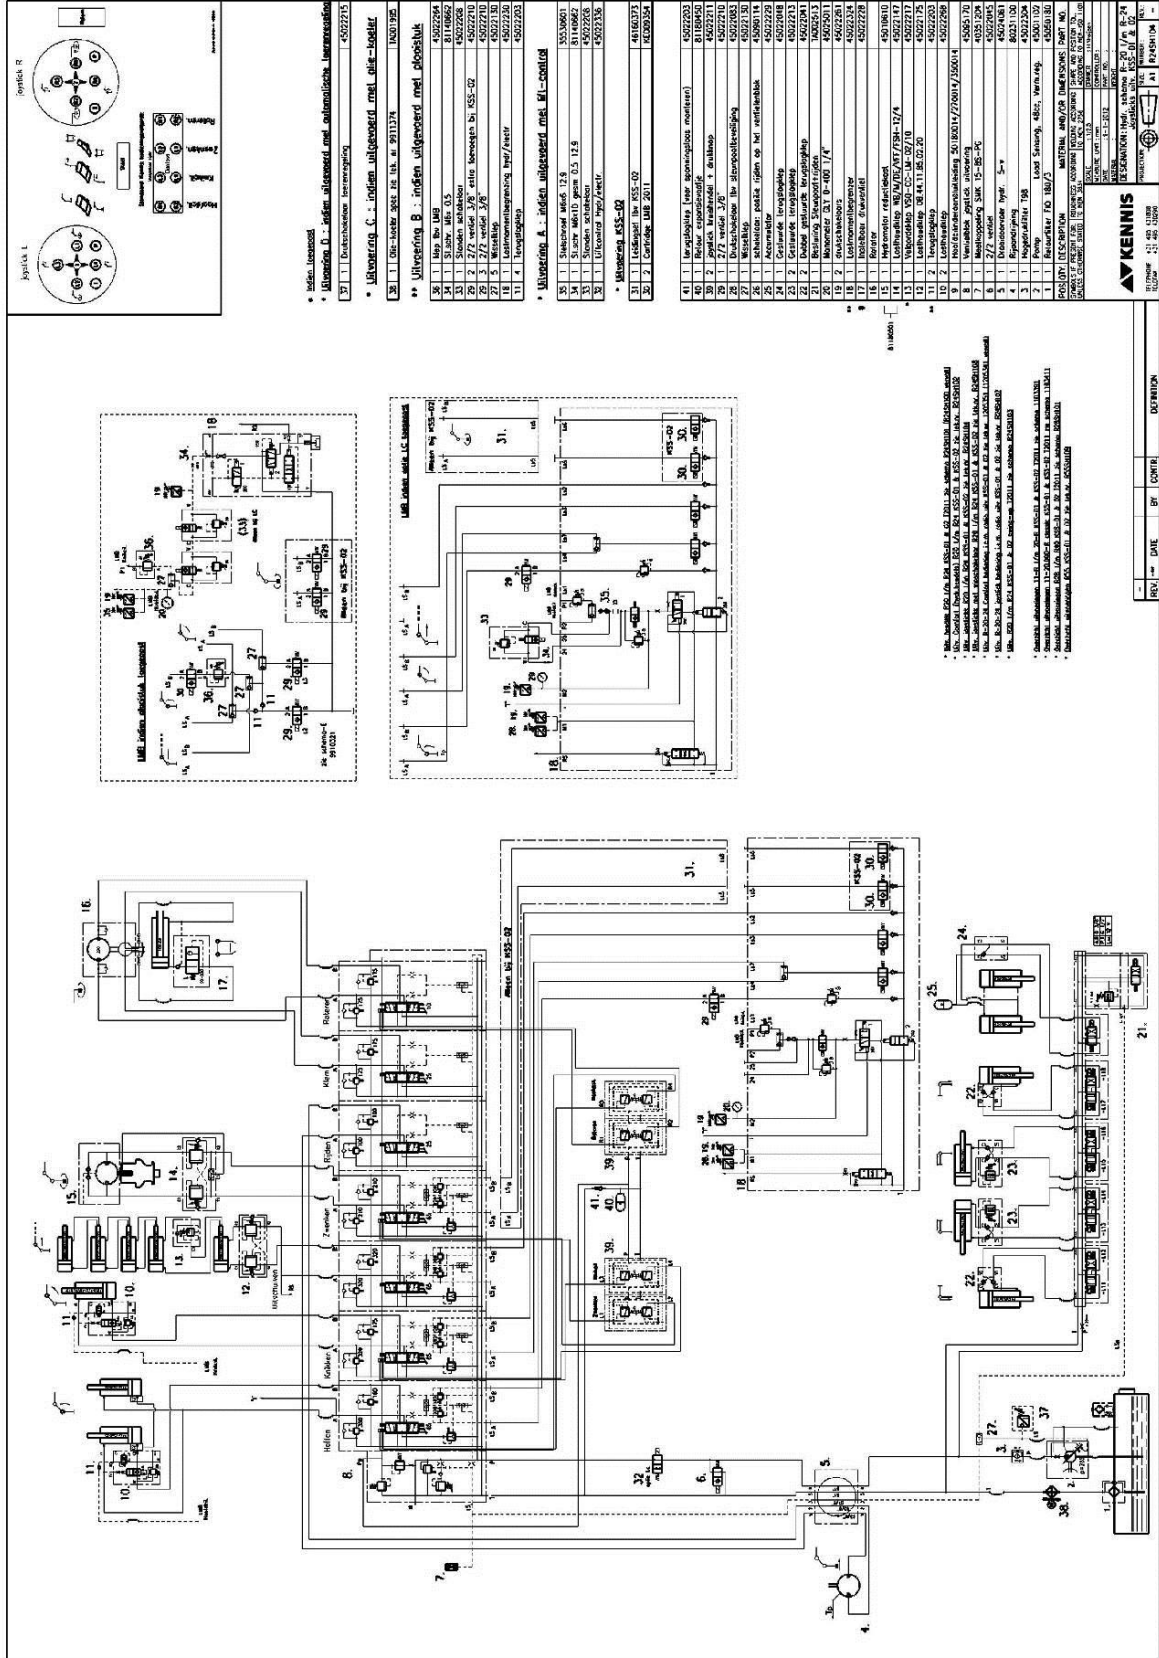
Joystick L

Joystick R

Uitvoering D : indien uitgevoerd met automatische leerverzorging

37 | 1 | Drukschakelaar leerverzorging | 45022215

Uitvoering C : indien uitgevoerd met olie-koeler

38 | 1 | Olie-koeler spec zie tek. nr 9911374 | 1A001985

Uitvoering B : indien uitgevoerd met plopstuk

Uitvoering A : indien uitgevoerd met El-control

Uitvoering KSS-02

31 | 1 | Leidingset llw KSS-02 | 46160373
30 | 2 | Cartridge LMB 2011

| POS | QTY | DESCRIPTION | MATERIAL AND/OR DIMENSIONS | PART NO. |
|---|---|---|---|---|
| 41 | 1 | Terugslagklep | | 45022203 |
| 12 | 1 | Lastheudklep | | 45022175 |
| 10 | 2 | Terugslagklep | | 45022203 |
| 9 | 1 | Lasthoudklep | | 45022268 |
| 1 | 1 | Pomp | Load Sensing, 48cc, Verm.reg. | |

KENNIS

DESIGNATION: hydr. schema R-20 t/m R-24 joystick uitv. KSS-01 & 02

R24SH104

REV. | DATE | BY | CONTR | DEFINITION

Hellen | Knikken | Zwenken | Rijden | Klem | Roteren

Meeneuren

Maken bij KSS-02

LMB indien uitgevoerd

LMB indien enkel LC toegepast

Zie schema-E

4. 5. 6. 7. 8. 10. 11. 12. 13. 14. 15. 16. 17. 18. 21. 22. 23. 24. 25. 27. 29. 30. 31. 32. 33. 34. 35. 36. 37. 38. 39. 40. 41.